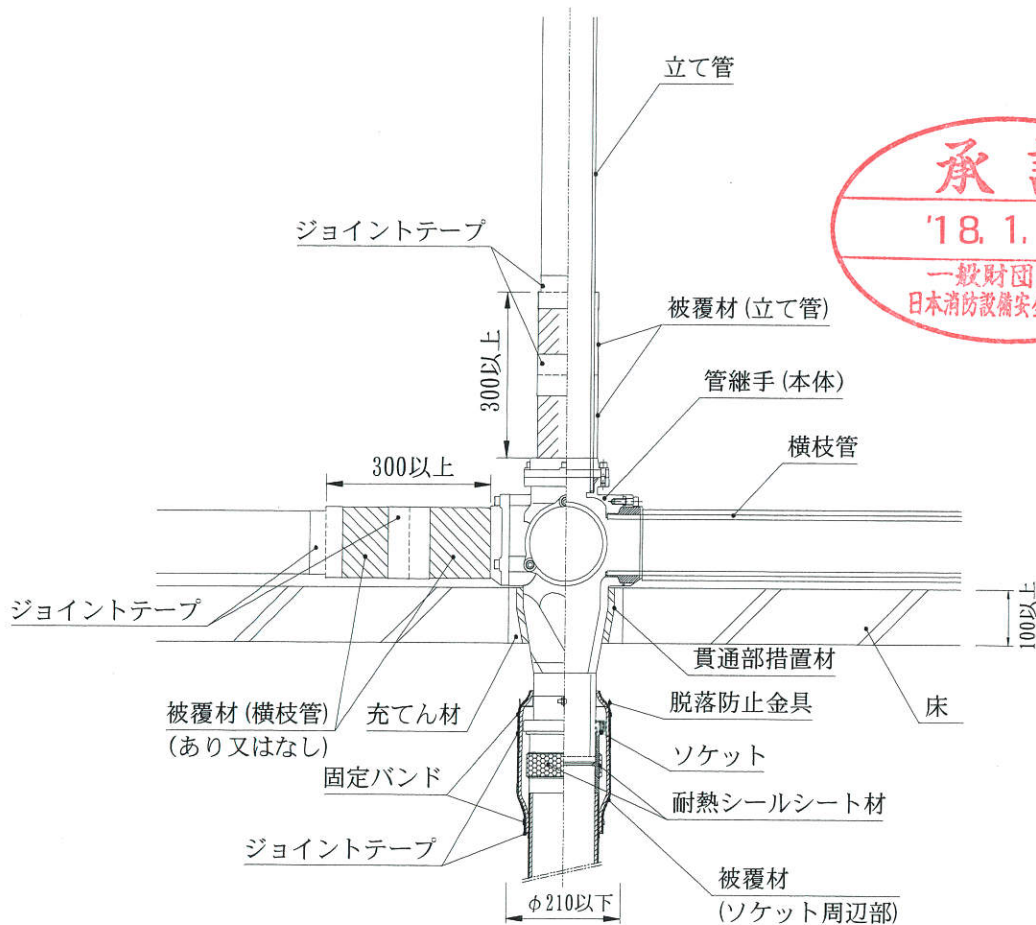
立て管

承

'18. 1.

一般財団

日本消防設備安

ジョイントテープ

被覆材(立て管)

300以上

管継手(本体)

横枝管

300以上

ジョイントテープ

100以上

貫通部措置材

床

被覆材(横枝管)
(あり又はなし)

充てん材

脱落防止金具

ソケット

固定バンド

耐熱シールシート材

ジョイントテープ

被覆材
(ソケット周辺部)

$\phi$210以下